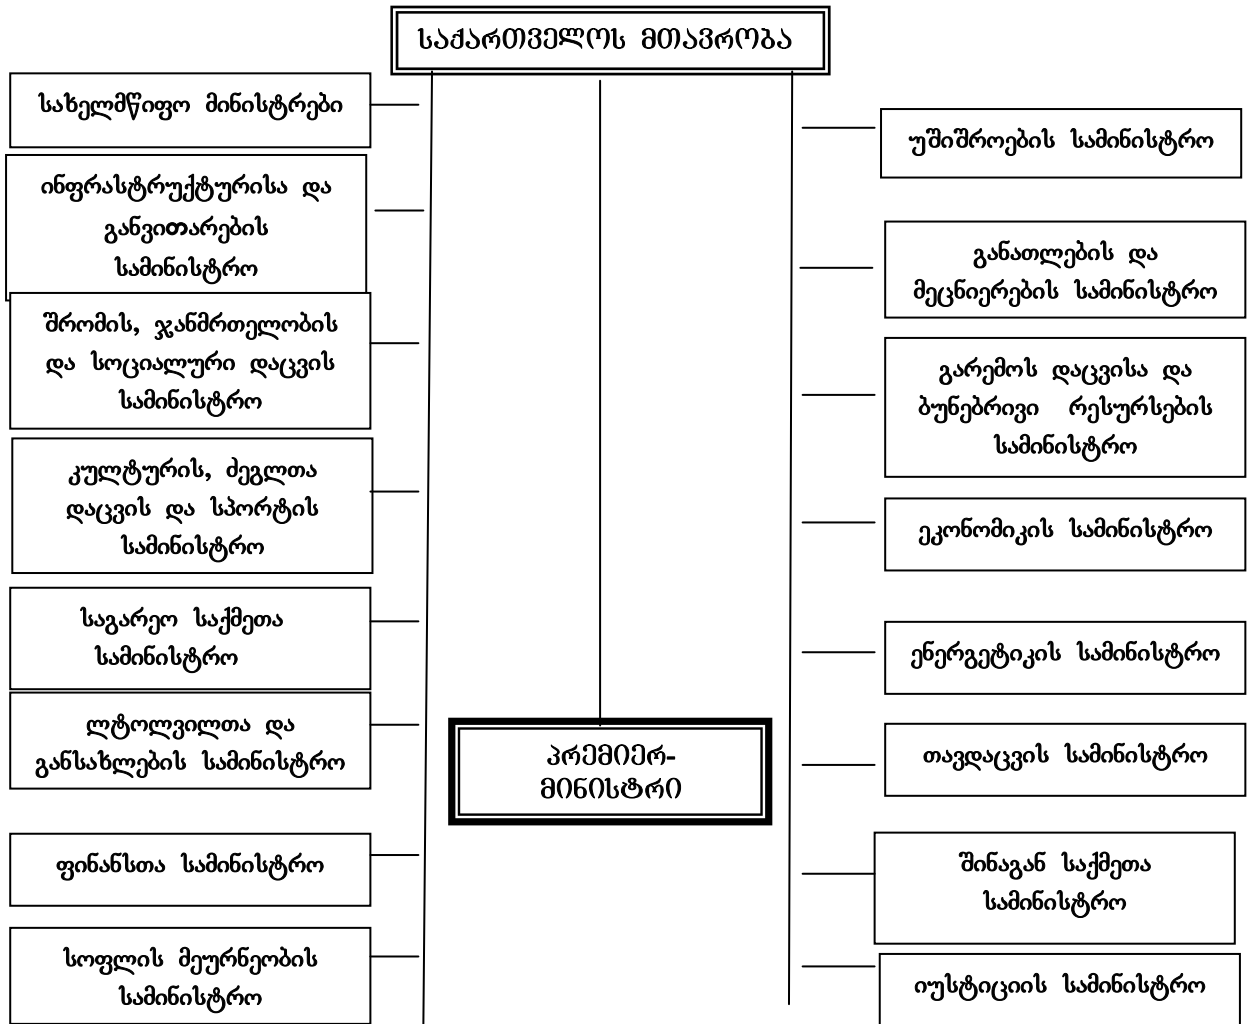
ႱႠႵႠႰႧႥႤႪႭႱ ႫႧႠႥႰႭႡႠ

სახელმწიფო მინისტრები

ინფრასტრუქტურისა და განვითარების სამინისტრო

შრომის, ჯანმრთელობის და სოციალური დაცვის სამინისტრო

კულტურის, ძეგლთა დაცვის და სპორტის სამინისტრო

საგარეო საქმეთა სამინისტრო

ლტოლვილთა და განსახლების სამინისტრო

ფინანსთა სამინისტრო

სოფლის მეურნეობის სამინისტრო

ႮႰႤႫႨႤႰ-ႫႨႬႨႱႲႰႨ

უშიშროების სამინისტრო

განათლების და მეცნიერების სამინისტრო

გარემოს დაცვისა და ბუნებრივი რესურსების სამინისტრო

ეკონომიკის სამინისტრო

ენერგეტიკის სამინისტრო

თავდაცვის სამინისტრო

შინაგან საქმეთა სამინისტრო

იუსტიციის სამინისტრო